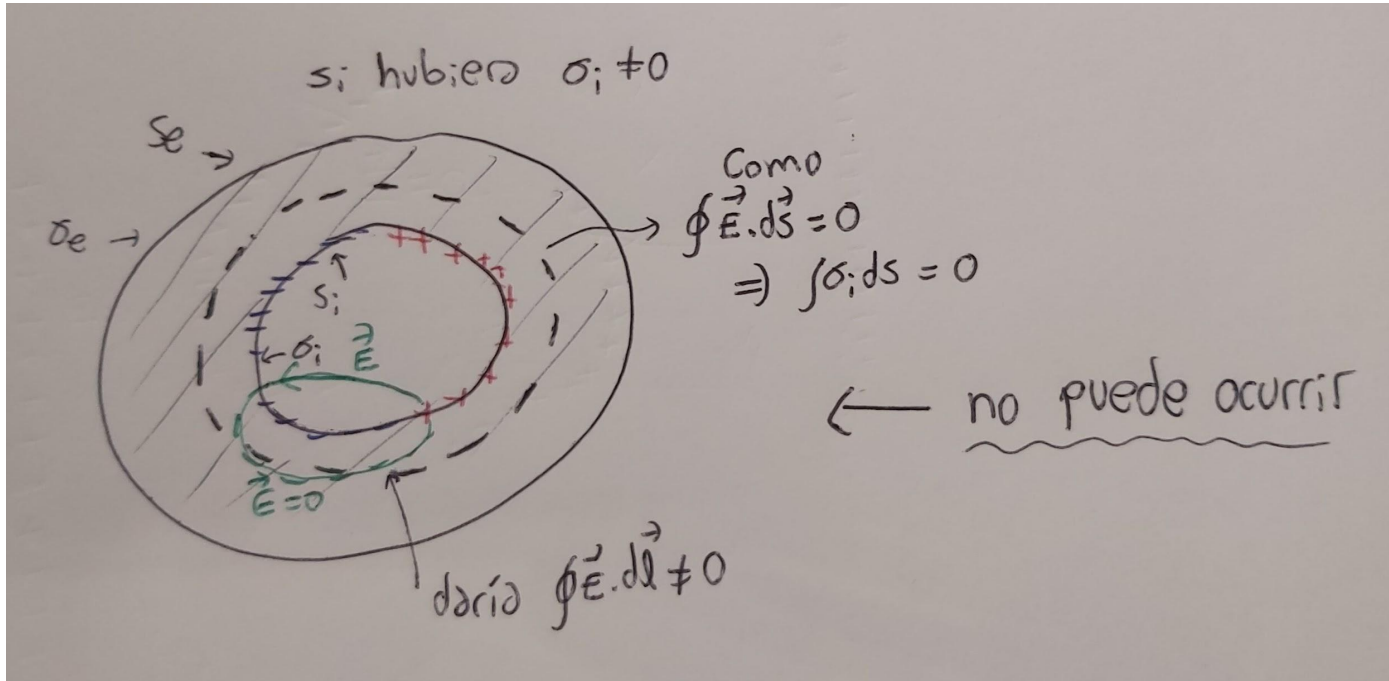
si hubiera $\sigma_i \neq 0$

Se →

$\sigma_e$ →

$S_i$

← $\sigma_i$ $\vec{E}$

$\vec{E} = 0$

Como
$\oint \vec{E} \cdot d\vec{S} = 0$
$\Rightarrow \int \sigma_i dS = 0$

← no puede ocurrir

daría $\oint \vec{E} \cdot d\vec{l} \neq 0$